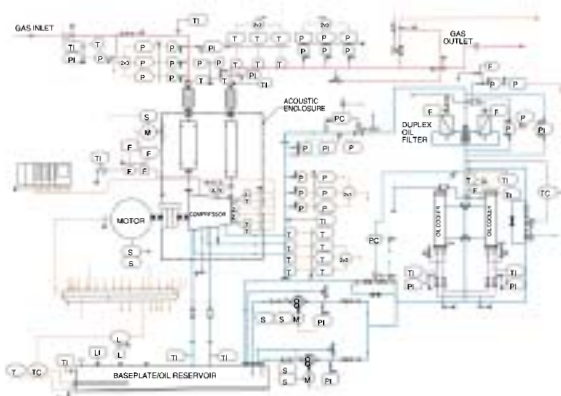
GAS INLET
TI
TI
PI
T
P
2oo3
P
P
P
P
P
PI
2oo3
T
T
T
2oo3
T
T
P
P
P
T
T
PI
T
GAS OUTLET
ACOUSTIC ENCLOSURE
PC
P
PI
P
DUPLEX OIL FILTER
F
F
P
PI
S
M
F
TI
F
F
F
MOTOR
COMPRESSOR
P
P
P
2oo3
P
P
P
TI
T
T
T
T
T
T
T
T
T
2oo3
PC
OIL COOLER
OIL COOLER
TI
TI
TC
TI
PI
TI
PI
S
S
L
S
S
M
PI
LI
L
TI
TI
TI
T
TC
BASEPLATE/OIL RESERVOIR
S
S
M
PI